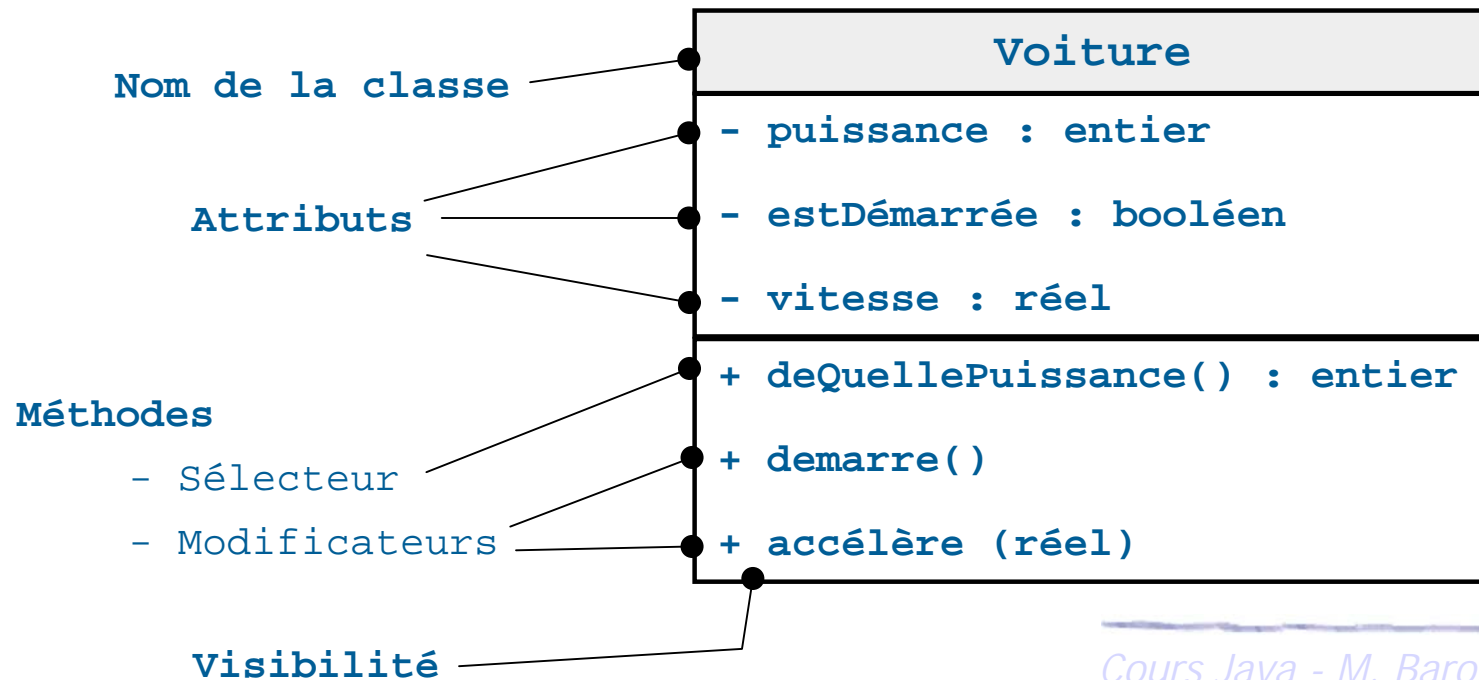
Nom de la classe

Voiture

Attributs

- puissance : entier

- estDémarrée : booléen

- vitesse : réel

Méthodes

- Sélecteur

- Modificateurs

+ deQuellePuissance() : entier

+ demarre()

+ accélère (réel)

Visibilité

Cours Java - M. Baro